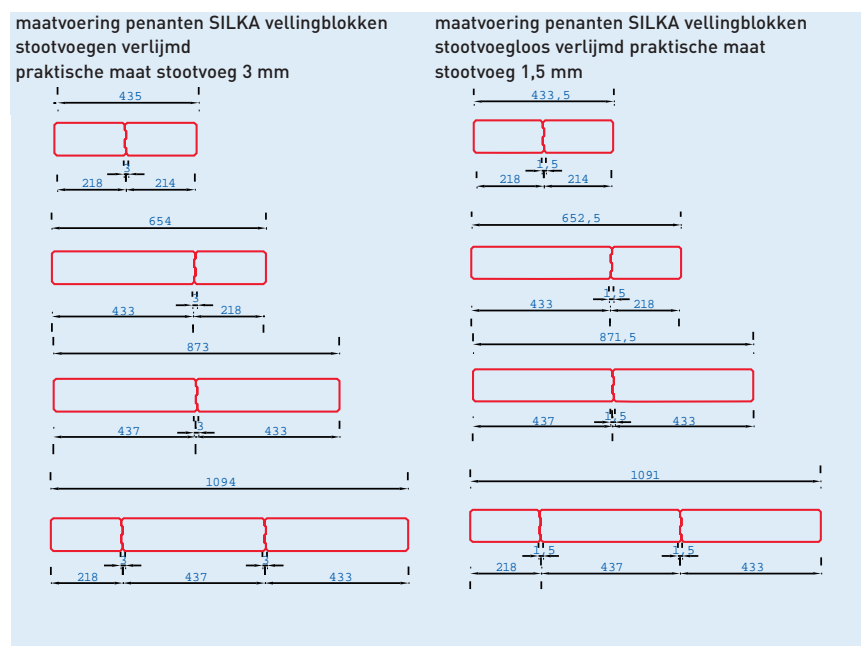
maatvoering penanten SILKA vellingblokken stootvoegen verlijmd praktische maat stootvoeg 3 mm

435

3

218 214

654

3

433 218

873

437 3 433

1094

3 3

218 437 433

maatvoering penanten SILKA vellingblokken stootvoegloos verlijmd praktische maat stootvoeg 1,5 mm

433,5

1,5

218 214

652,5

1,5

433 218

871,5

1,5

437 433

1091

1,5 1,5

218 437 433